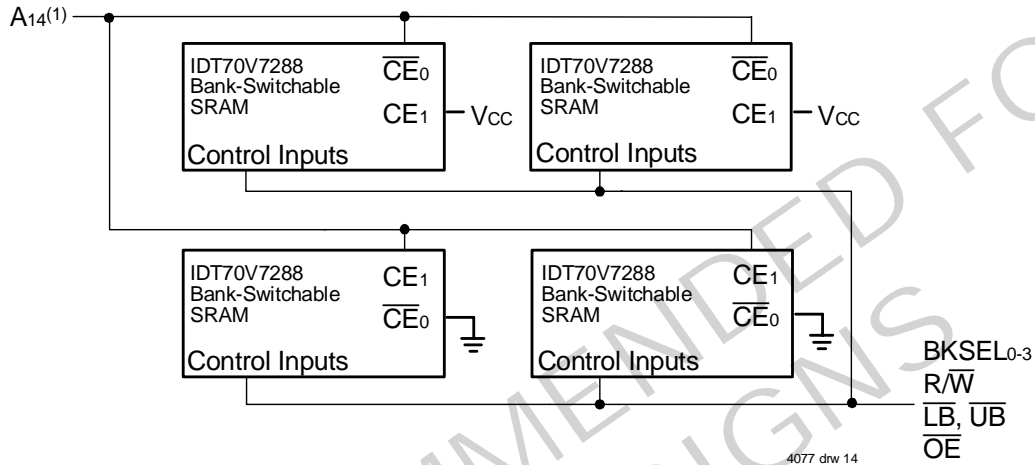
$A_{14}^{(1)}$

IDT70V7288 Bank-Switchable SRAM
$\overline{CE}_0$
$CE_1$
$V_{CC}$
Control Inputs

IDT70V7288 Bank-Switchable SRAM
$\overline{CE}_0$
$CE_1$
$V_{CC}$
Control Inputs

IDT70V7288 Bank-Switchable SRAM
$CE_1$
$\overline{CE}_0$
Control Inputs

IDT70V7288 Bank-Switchable SRAM
$CE_1$
$\overline{CE}_0$
Control Inputs

$BKSEL_{0-3}$
$R/\overline{W}$
$\overline{LB}$, $\overline{UB}$
$\overline{OE}$

4077 drw 14

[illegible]MENDED FO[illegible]
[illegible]IGNS